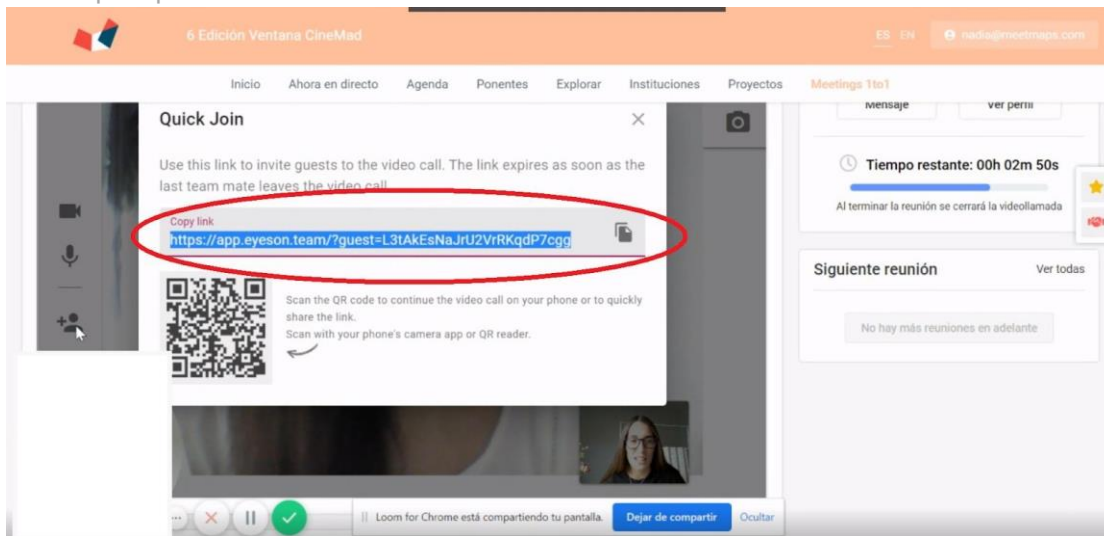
6 Edición Ventana CineMad

ES EN nadia@meetmaps.com

Inicio Ahora en directo Agenda Ponentes Explorar Instituciones Proyectos Meetings 1to1

Mensaje Ver perfil

Quick Join

Use this link to invite guests to the video call. The link expires as soon as the last team mate leaves the video call.

Copy link
https://app.eyeson.team/?guest=L3tAkEsNaJrU2VrRKqdP7cgg

Scan the QR code to continue the video call on your phone or to quickly share the link.
Scan with your phone's camera app or QR reader.

Tiempo restante: 00h 02m 50s

Al terminar la reunión se cerrará la videollamada

Siguiente reunión Ver todas

No hay más reuniones en adelante

Loom for Chrome está compartiendo tu pantalla. Dejar de compartir Ocultar